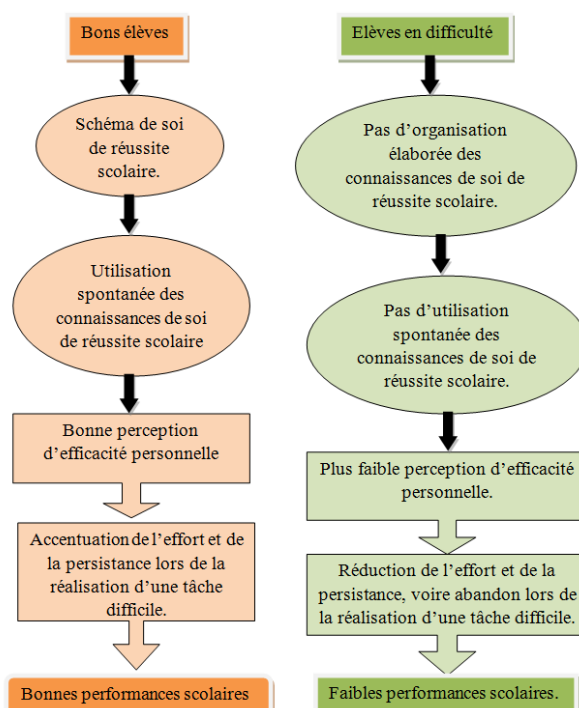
Bons élèves

Schéma de soi de réussite scolaire.

Utilisation spontanée des connaissances de soi de réussite scolaire

Bonne perception d'efficacité personnelle

Accentuation de l'effort et de la persistance lors de la réalisation d'une tâche difficile.

Bonnes performances scolaires

Elèves en difficulté

Pas d'organisation élaborée des connaissances de soi de réussite scolaire.

Pas d'utilisation spontanée des connaissances de soi de réussite scolaire.

Plus faible perception d'efficacité personnelle.

Réduction de l'effort et de la persistance, voire abandon lors de la réalisation d'une tâche difficile.

Faibles performances scolaires.